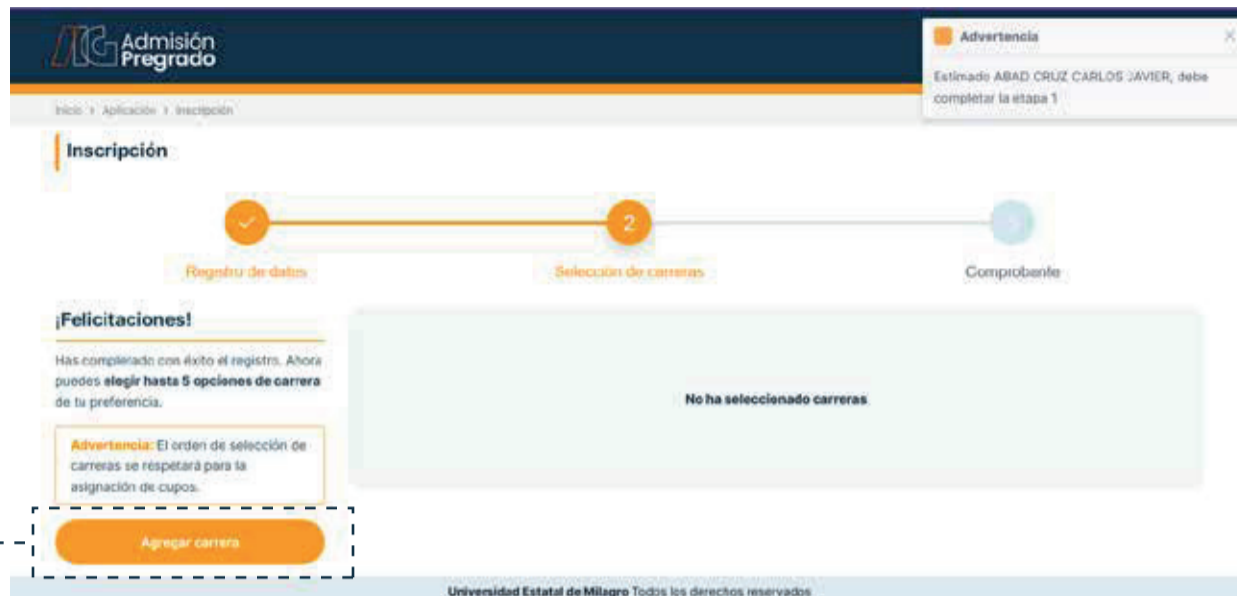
Admisión Pregrado

Advertencia

Estimado ABAD CRUZ CARLOS JAVIER, debe completar la etapa 1

Inicio > Aplicación > Inscripción

Inscripción

2

Registro de datos

Selección de carreras

Comprobante

¡Felicitaciones!

Has completado con éxito el registro. Ahora puedes **elegir hasta 5 opciones de carrera** de tu preferencia.

**Advertencia:** El orden de selección de carreras se respetará para la asignación de cupos.

Agregar carrera

No ha seleccionado carreras

**Universidad Estatal de Milagro** Todos los derechos reservados